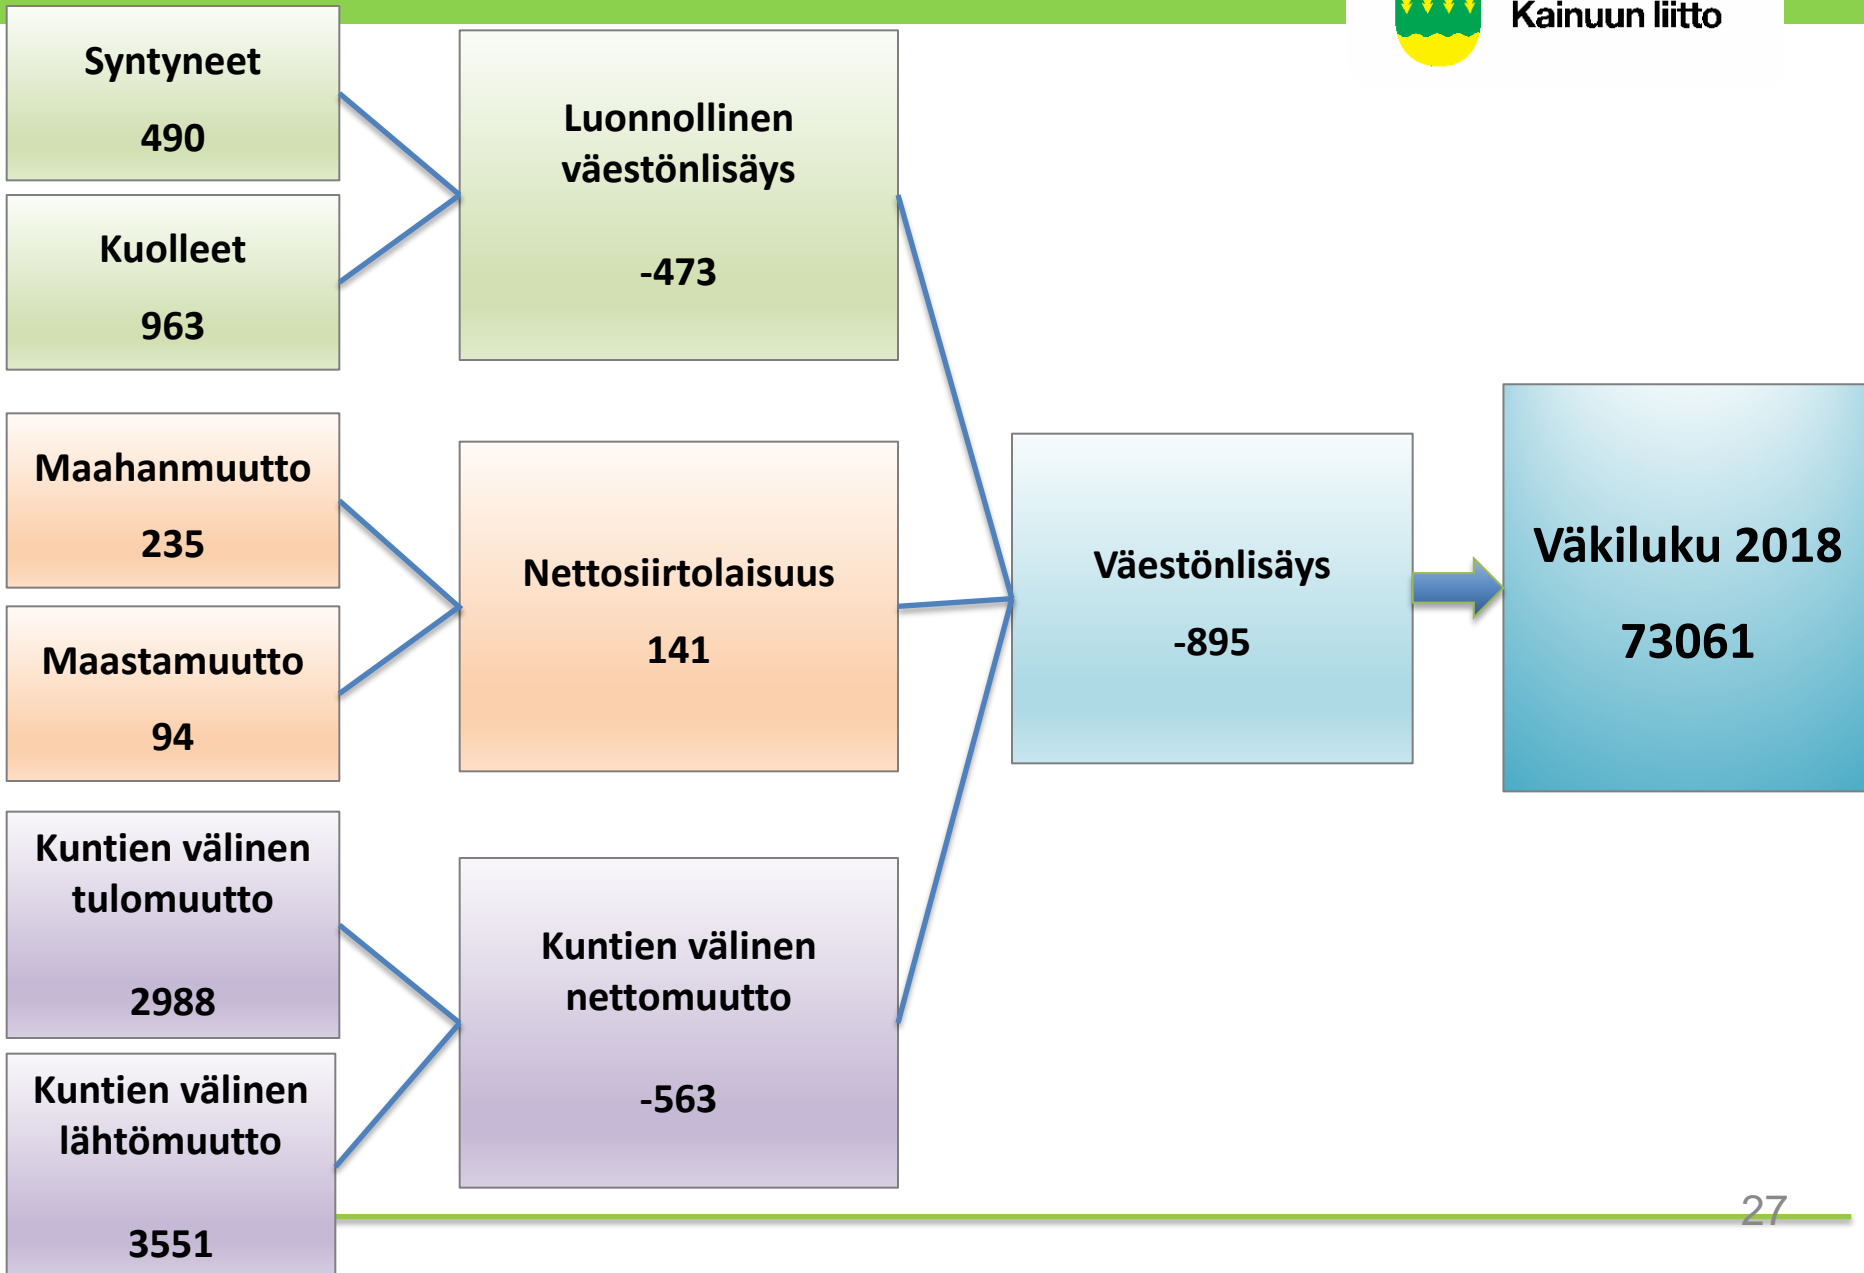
Kainuun liitto

Syntyneet
490

Kuolleet
963

Luonnollinen väestönlisäys
-473

Maahanmuutto
235

Maastamuutto
94

Nettosiirtolaisuus
141

Väestönlisäys
-895

Väkiluku 2018
73061

Kuntien välinen tulomuutto
2988

Kuntien välinen lähtömuutto
3551

Kuntien välinen nettomuutto
-563

27